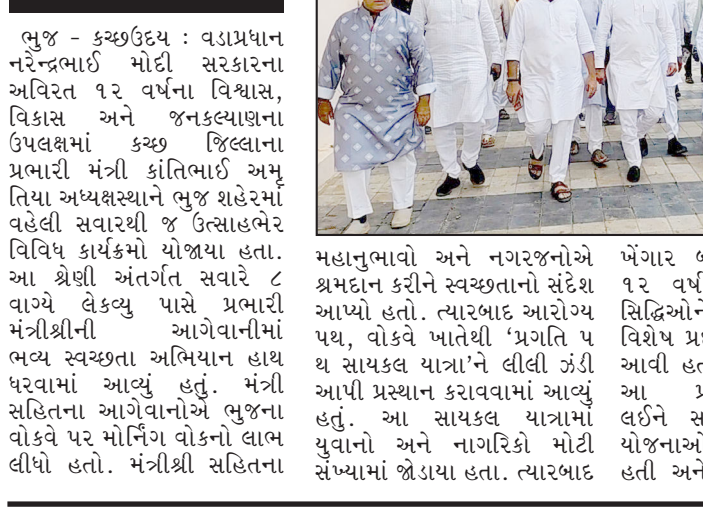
ભુજ - કચ્છઉદય : વડાપ્રધાન નરેન્દ્રભાઈ મોદી સરકારના અવિરત ૧૨ વર્ષના વિશ્વાસ, વિકાસ અને જનકલ્યાણના ઉપલક્ષમાં કચ્છ જિલ્લાના પ્રભારી મંત્રી કાંતિભાઈ અમૃતિયા અધ્યક્ષસ્થાને ભુજ શહેરમાં વહેલી સવારથી જ ઉત્સાહભેર વિવિધ કાર્યક્રમો યોજાયા હતા. આ શ્રેણી અંતર્ગત સવારે ૮ વાગ્યે લેકવ્યુ પાસે પ્રભારી મંત્રીશ્રીની આગેવાનીમાં ભવ્ય સ્વચ્છતા અભિયાન હાથ ધરવામાં આવ્યું હતું. મંત્રી સહિતના આગેવાનોએ ભુજના વોકવે પર મોર્નિંગ વોકનો લાભ લીધો હતો. મંત્રીશ્રી સહિતના

મહાનુભાવો અને નગરજનોએ શ્રમદાન કરીને સ્વચ્છતાનો સંદેશ આપ્યો હતો. ત્યારબાદ આરોગ્ય પથ, વોકવે ખાતેથી 'પ્રગતિ પથ સાયકલ યાત્રા'ને લીલી ઝંડી આપી પ્રસ્થાન કરાવવામાં આવ્યું હતું. આ સાયકલ યાત્રામાં યુવાનો અને નાગરિકો મોટી સંખ્યામાં જોડાયા હતા. ત્યારબાદ

ખેંગાર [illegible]
૧૨ વર્ષ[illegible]
સિદ્ધિઓને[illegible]
વિશેષ પ્ર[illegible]
આવી હત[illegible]
આ પ્ર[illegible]
લઈને સ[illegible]
યોજનાઓ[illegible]
હતી અને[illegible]